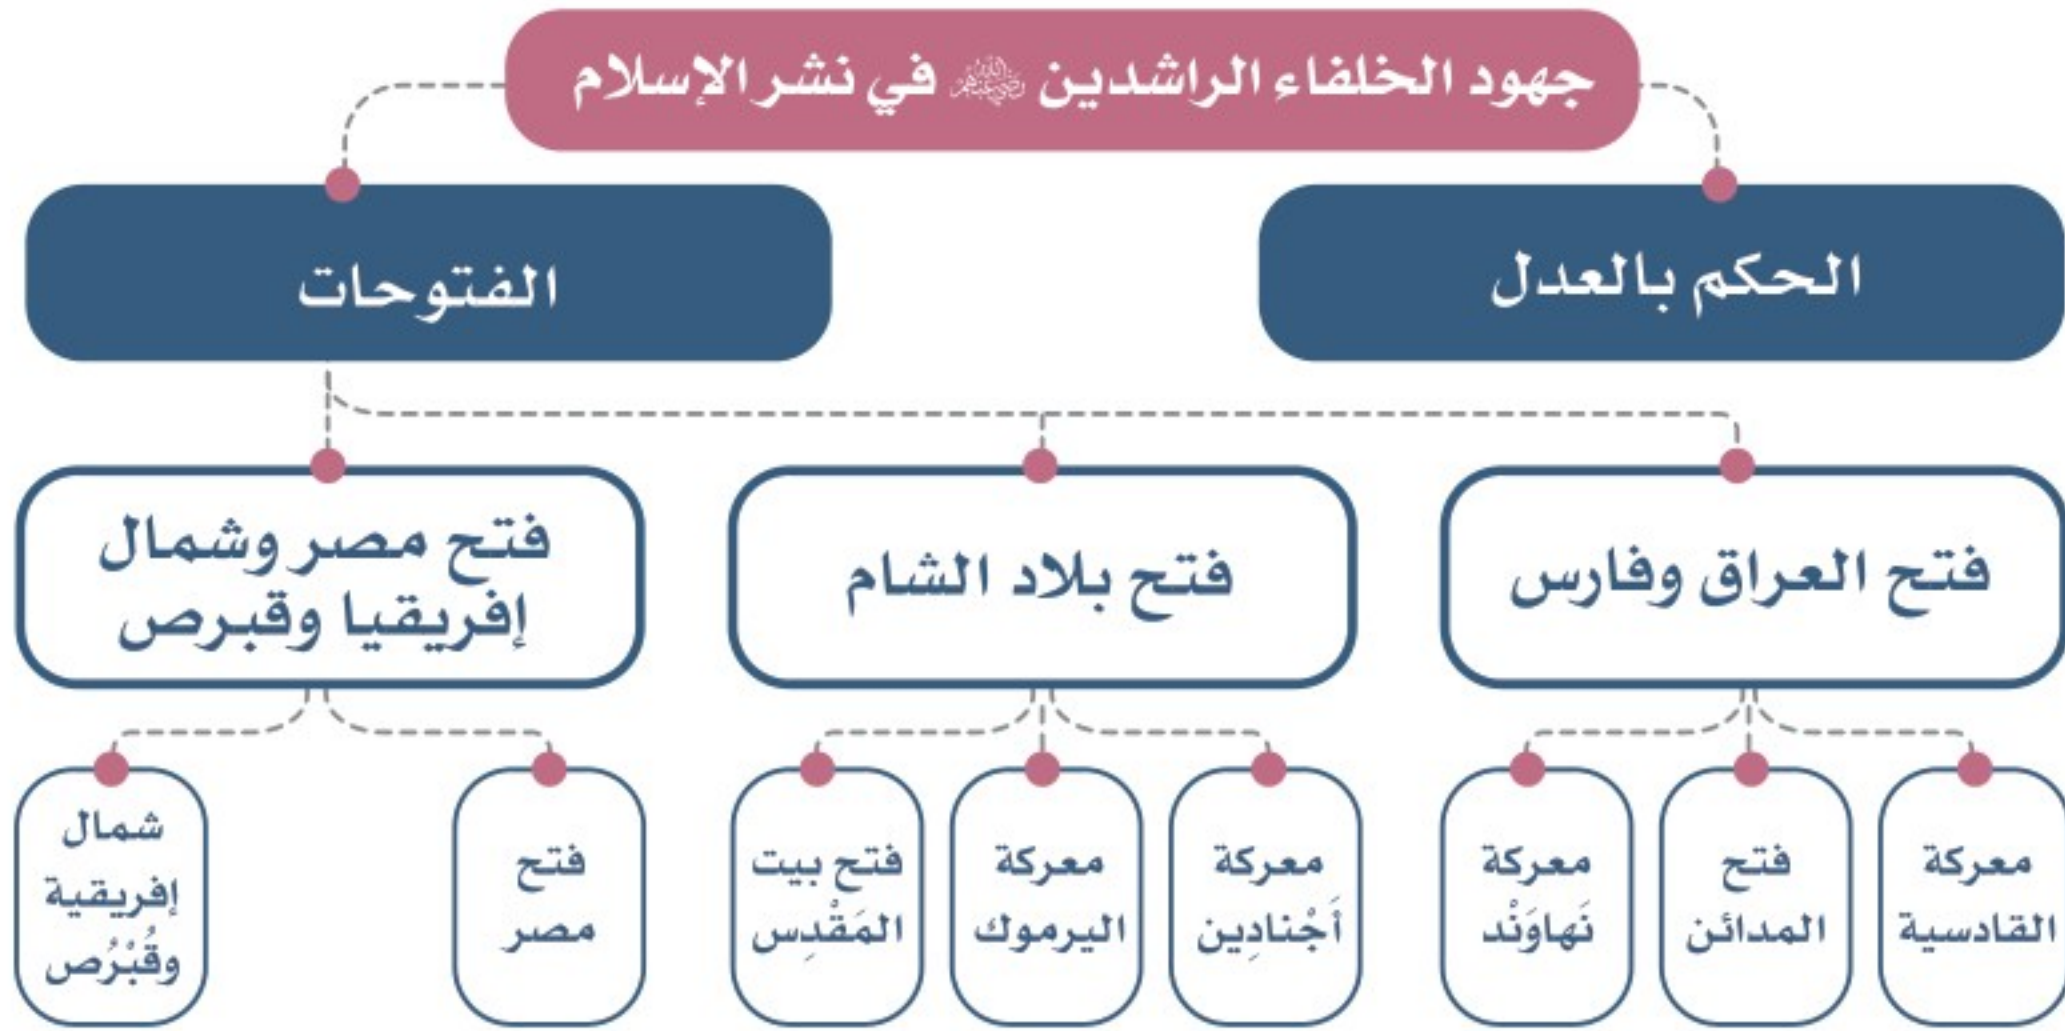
جهود الخلفاء الراشدين رضي الله عنهم في نشر الإسلام

الحكم بالعدل

الفتوحات

فتح العراق وفارس

فتح بلاد الشام

فتح مصر وشمال إفريقيا وقبرص

معركة القادسية

فتح المدائن

معركة نَهاوَنْد

معركة أَجْنادِين

معركة اليرموك

فتح بيت المَقْدِس

فتح مصر

شمال إفريقية وقُبْرُص